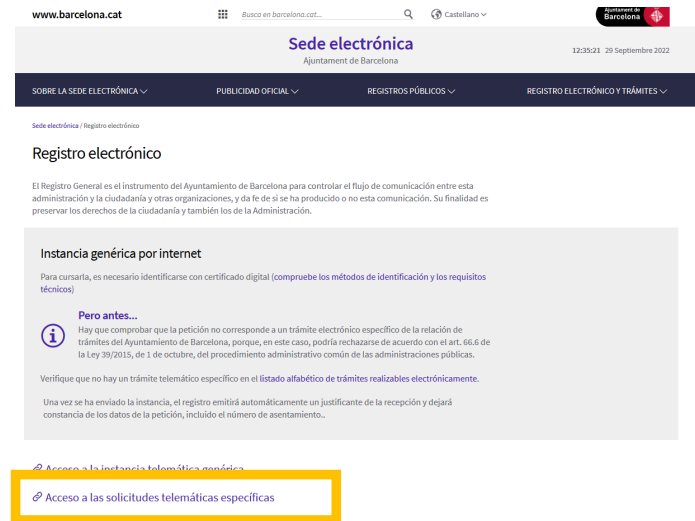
www.barcelona.cat

Busca en barcelona.cat...

Castellano

Ajuntament de Barcelona

Sede electrónica
Ajuntament de Barcelona

12:35:21 29 Septiembre 2022

SOBRE LA SEDE ELECTRÓNICA
PUBLICIDAD OFICIAL
REGISTROS PÚBLICOS
REGISTRO ELECTRÓNICO Y TRÁMITES

Sede electrónica / Registro electrónico

Registro electrónico

El Registro General es el instrumento del Ayuntamiento de Barcelona para controlar el flujo de comunicación entre esta administración y la ciudadanía y otras organizaciones, y da fe de si se ha producido o no esta comunicación. Su finalidad es preservar los derechos de la ciudadanía y también los de la Administración.

Instancia genérica por internet

Para cursarla, es necesario identificarse con certificado digital (compruebe los métodos de identificación y los requisitos técnicos)

Pero antes...
Hay que comprobar que la petición no corresponde a un trámite electrónico específico de la relación de trámites del Ayuntamiento de Barcelona, porque, en este caso, podría rechazarse de acuerdo con el art. 66.6 de la Ley 39/2015, de 1 de octubre, del procedimiento administrativo común de las administraciones públicas.

Verifique que no hay un trámite telemático específico en el listado alfabético de trámites realizables electrónicamente.

Una vez se ha enviado la instancia, el registro emitirá automáticamente un justificante de la recepción y dejará constancia de los datos de la petición, incluido el número de asentamiento..

Acceso a la instancia telemática genérica

Acceso a las solicitudes telemáticas específicas